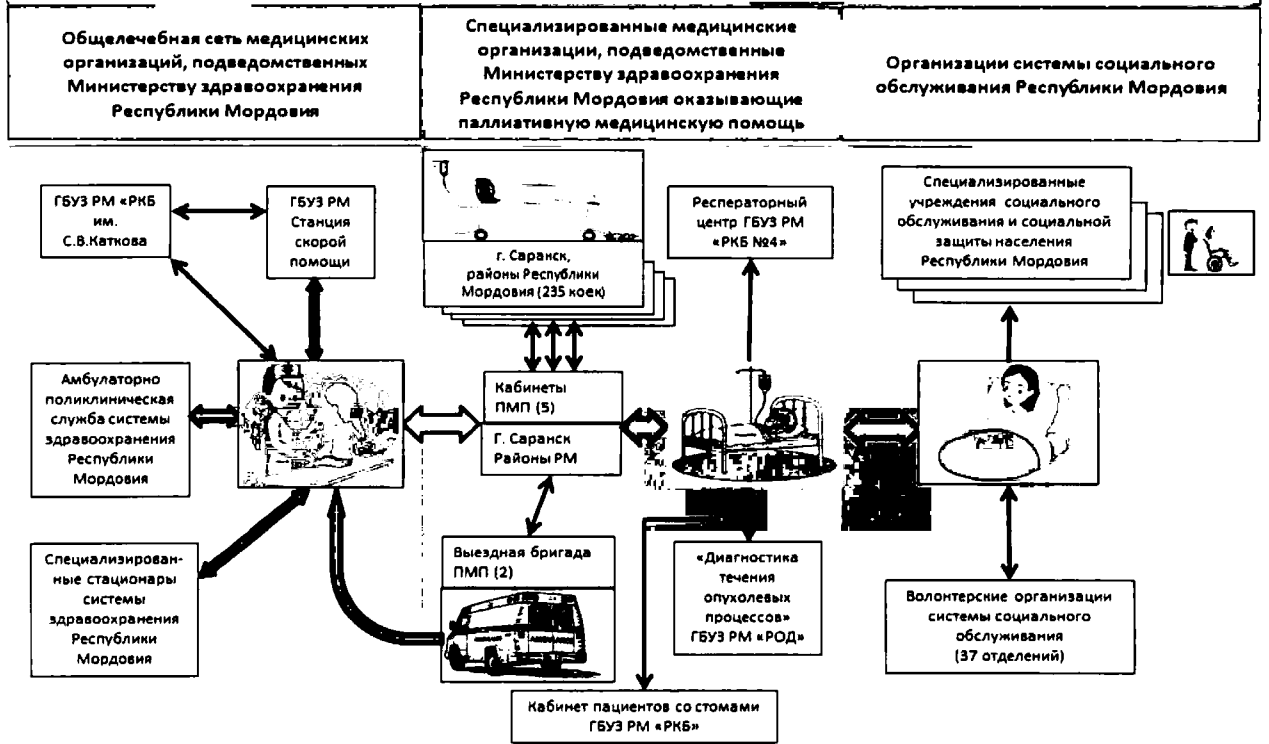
Общелечебная сеть медицинских организаций, подведомственных Министерству здравоохранения Республики Мордовия

Специализированные медицинские организации, подведомственные Министерству здравоохранения Республики Мордовия оказывающие паллиативную медицинскую помощь

Организации системы социального обслуживания Республики Мордовия

ГБУЗ РМ «РКБ им. С.В.Каткова

ГБУЗ РМ Станция скорой помощи

г. Саранск, районы Республики Мордовия (235 коек)

Респераторный центр ГБУЗ РМ «РКБ №4»

Специализированные учреждения социального обслуживания и социальной защиты населения Республики Мордовия

Амбулаторно поликлиническая служба системы здравоохранения Республики Мордовия

Кабинеты ПМП (5)

Г. Саранск Районы РМ

Специализированные стационары системы здравоохранения Республики Мордовия

Выездная бригада ПМП (2)

«Диагностика течения опухолевых процессов» ГБУЗ РМ «РОД»

Волонтерские организации системы социального обслуживания (37 отделений)

Кабинет пациентов со стомами ГБУЗ РМ «РКБ»